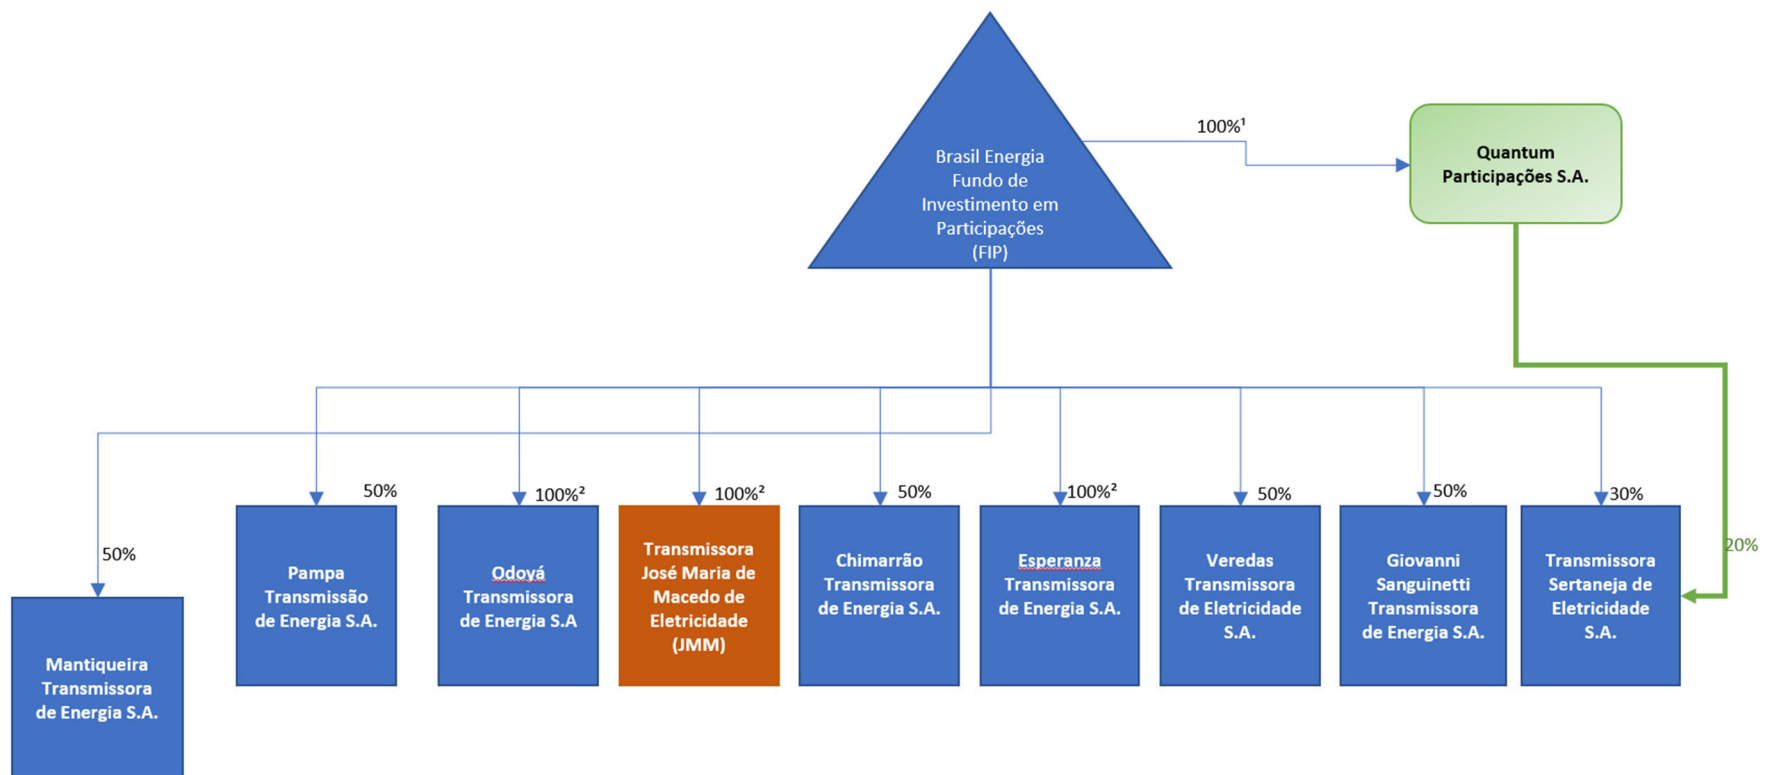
Brasil Energia Fundo de Investimento em Participações (FIP)

100%¹

Quantum Participações S.A.

50%

Mantiqueira Transmissora de Energia S.A.

50%

Pampa Transmissão de Energia S.A.

100%²

Odoyá Transmissora de Energia S.A

100%²

Transmissora José Maria de Macedo de Eletricidade (JMM)

50%

Chimarrão Transmissora de Energia S.A.

100%²

Esperanza Transmissora de Energia S.A.

50%

Veredas Transmissora de Eletricidade S.A.

50%

Giovanni Sanguinetti Transmissora de Energia S.A.

30%

Transmissora Sertaneja de Eletricidade S.A.

20%